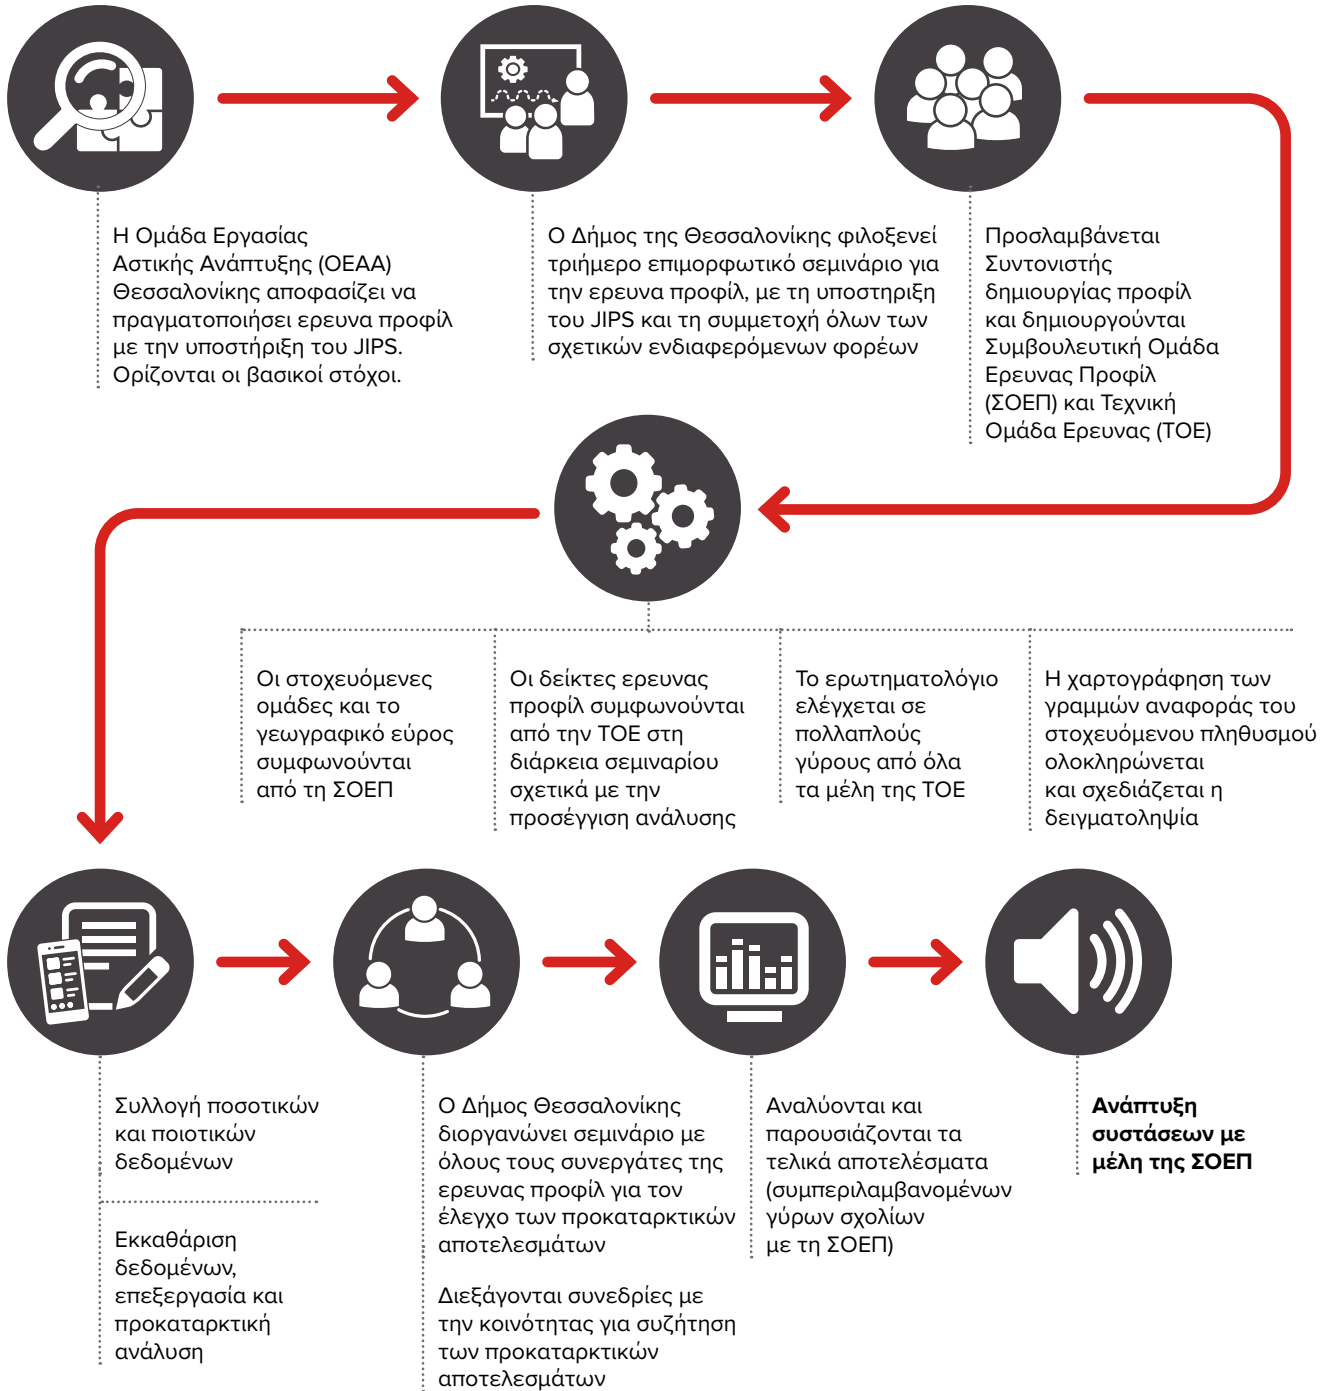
Η Ομάδα Εργασίας Αστικής Ανάπτυξης (ΟΕΑΑ) Θεσσαλονίκης αποφασίζει να πραγματοποιήσει ερευνα προφίλ με την υποστήριξη του JIPS. Ορίζονται οι βασικοί στόχοι.

Ο Δήμος της Θεσσαλονίκης φιλοξενεί τριήμερο επιμορφωτικό σεμινάριο για την ερευνα προφίλ, με τη υποστηριξη του JIPS και τη συμμετοχή όλων των σχετικών ενδιαφερόμενων φορέων

Προσλαμβάνεται Συντονιστής δημιουργίας προφίλ και δημιουργούνται Συμβουλευτική Ομάδα Ερευνας Προφίλ (ΣΟΕΠ) και Τεχνική Ομάδα Ερευνας (ΤΟΕ)

Οι στοχευόμενες ομάδες και το γεωγραφικό εύρος συμφωνούνται από τη ΣΟΕΠ

Οι δείκτες ερευνας προφίλ συμφωνούνται από την ΤΟΕ στη διάρκεια σεμιναρίου σχετικά με την προσέγγιση ανάλυσης

Το ερωτηματολόγιο ελέγχεται σε πολλαπλούς γύρους από όλα τα μέλη της ΤΟΕ

Η χαρτογράφηση των γραμμών αναφοράς του στοχευόμενου πληθυσμού ολοκληρώνεται και σχεδιάζεται η δειγματοληψία

Συλλογή ποσοτικών και ποιοτικών δεδομένων

Εκκαθάριση δεδομένων, επεξεργασία και προκαταρκτική ανάλυση

Ο Δήμος Θεσσαλονίκης διοργανώνει σεμινάριο με όλους τους συνεργάτες της ερευνας προφίλ για τον έλεγχο των προκαταρκτικών αποτελεσμάτων

Διεξάγονται συνεδρίες με την κοινότητας για συζήτηση των προκαταρκτικών αποτελεσμάτων

Αναλύονται και παρουσιάζονται τα τελικά αποτελέσματα (συμπεριλαμβανομένων γύρων σχολίων με τη ΣΟΕΠ)

**Ανάπτυξη συστάσεων με μέλη της ΣΟΕΠ**